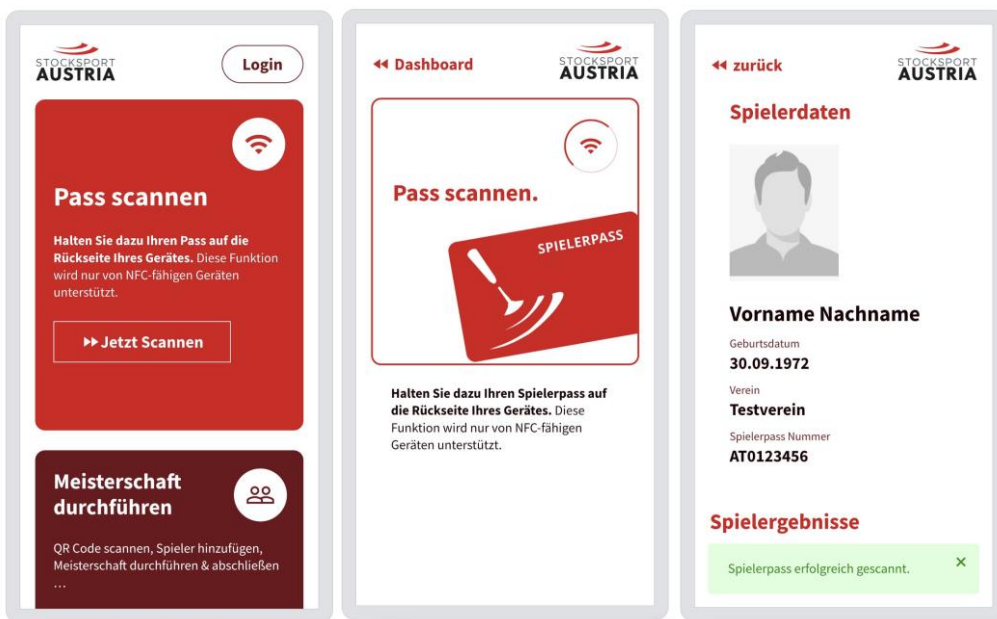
STOCKSPORT AUSTRIA

Login

Pass scannen

**Halten Sie dazu Ihren Pass auf die Rückseite Ihres Gerätes.** Diese Funktion wird nur von NFC-fähigen Geräten unterstützt.

Jetzt Scannen

Meisterschaft durchführen

QR Code scannen, Spieler hinzufügen, Meisterschaft durchführen & abschließen ...

Dashboard

STOCKSPORT AUSTRIA

Pass scannen.

SPIELERPASS

**Halten Sie dazu Ihren Spielerpass auf die Rückseite Ihres Gerätes.** Diese Funktion wird nur von NFC-fähigen Geräten unterstützt.

zurück

STOCKSPORT AUSTRIA

Spielerdaten

Vorname Nachname

Geburtsdatum
30.09.1972

Verein
Testverein

Spielerpass Nummer
AT0123456

Spielergebnisse

Spielerpass erfolgreich gescannt.

×